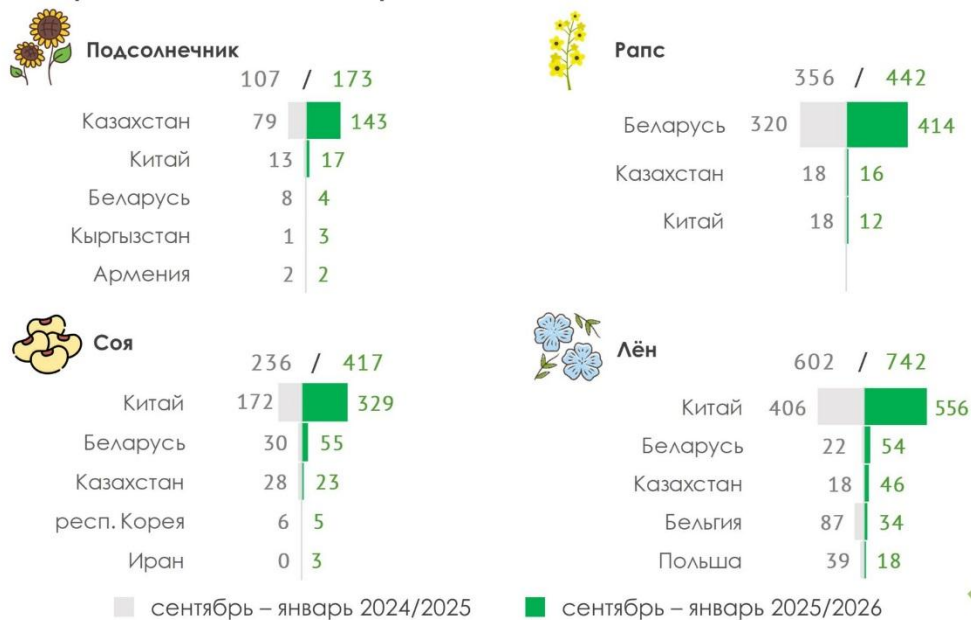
Подсолнечник
107 / 173
Казахстан 79 143
Китай 13 17
Беларусь 8 4
Кыргызстан 1 3
Армения 2 2

Рапс
356 / 442
Беларусь 320 414
Казахстан 18 16
Китай 18 12

Соя
236 / 417
Китай 172 329
Беларусь 30 55
Казахстан 28 23
респ. Корея 6 5
Иран 0 3

Лён
602 / 742
Китай 406 556
Беларусь 22 54
Казахстан 18 46
Бельгия 87 34
Польша 39 18

сентябрь – январь 2024/2025
сентябрь – январь 2025/2026